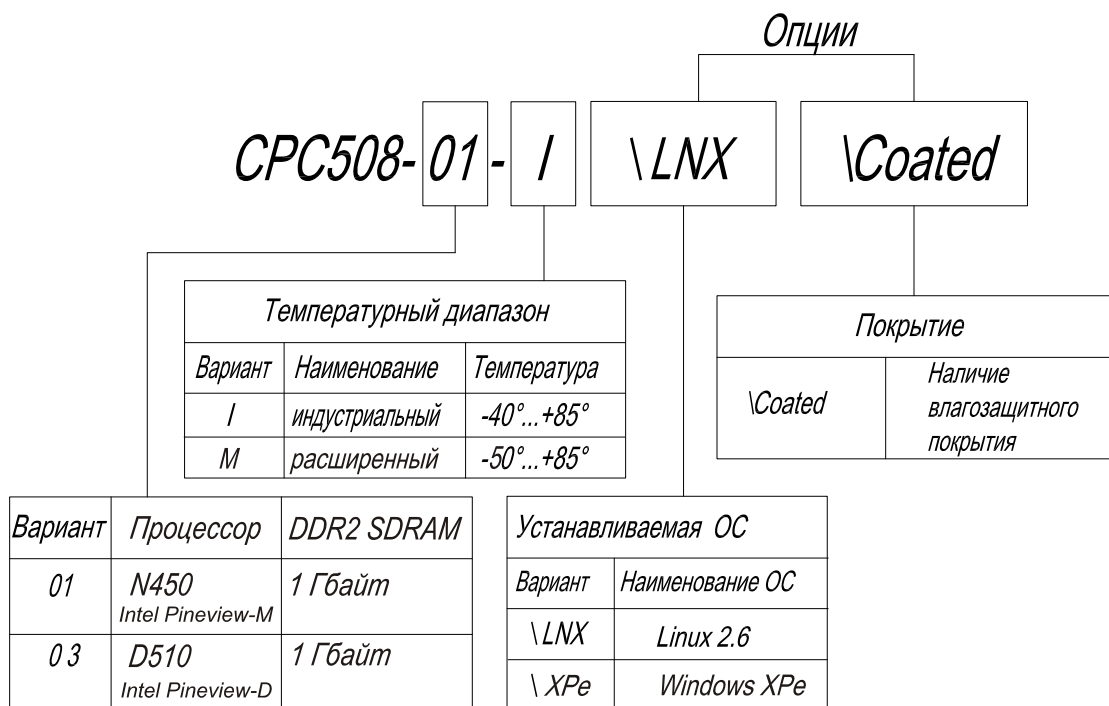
Опции

CPC508- 01 - I \LNX \Coated

Температурный диапазон

| Вариант | Наименование | Температура |
|---|---|---|
| I | индустриальный | -40°...+85° |
| M | расширенный | -50°...+85° |

Покрытие

| \Coated | Наличие влагозащитного покрытия |
|---|---|

| Вариант | Процессор | DDR2 SDRAM |
|---|---|---|
| 01 | N450 Intel Pineview-M | 1 Гбайт |
| 0 3 | D510 Intel Pineview-D | 1 Гбайт |

Устанавливаемая ОС

| Вариант | Наименование ОС |
|---|---|
| \LNX | Linux 2.6 |
| \ XPe | Windows XPe |